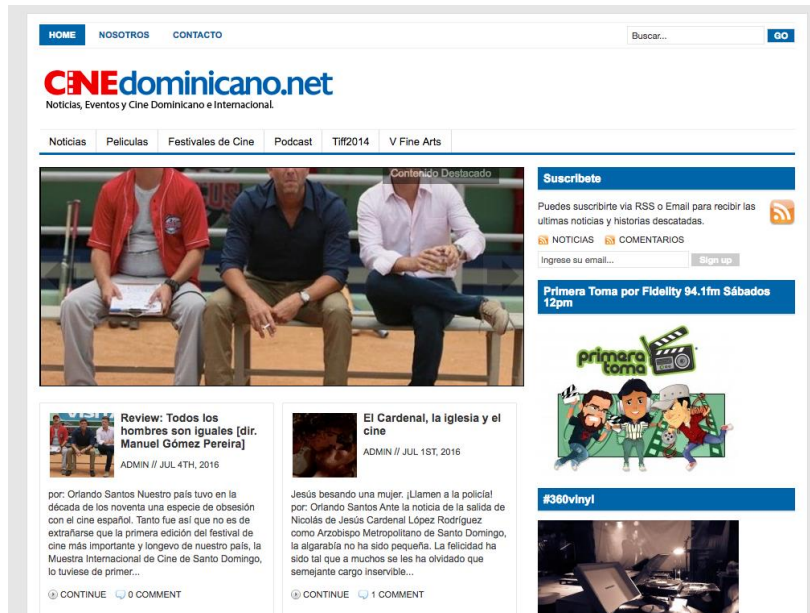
HOME NOSOTROS CONTACTO

Buscar... GO

CINEdominicano.net
Noticias, Eventos y Cine Dominicano e Internacional.

Noticias | Peliculas | Festivales de Cine | Podcast | Tiff2014 | V Fine Arts

Contenido Destacado

Review: Todos los hombres son iguales [dir. Manuel Gómez Pereira]

ADMIN // JUL 4TH, 2016

por: Orlando Santos Nuestro país tuvo en la década de los noventa una especie de obsesión con el cine español. Tanto fue así que no es de extrañarse que la primera edición del festival de cine más importante y longevo de nuestro país, la Muestra Internacional de Cine de Santo Domingo, lo tuviese de primer...

CONTINUE 0 COMMENT

El Cardenal, la iglesia y el cine

ADMIN // JUL 1ST, 2016

Jesús besando una mujer. ¡Llamen a la policía! por: Orlando Santos Ante la noticia de la salida de Nicolás de Jesús Cardenal López Rodríguez como Arzobispo Metropolitano de Santo Domingo, la algarabía no ha sido pequeña. La felicidad ha sido tal que a muchos se les ha olvidado que semejante cargo inservible...

CONTINUE 1 COMMENT

Suscribete

Puedes suscribirte via RSS o Email para recibir las ultimas noticias y historias descatadas.

NOTICIAS COMENTARIOS

Ingrese su email... Sign up

Primera Toma por Fidelity 94.1fm Sábados 12pm

primera toma

#360vinyl